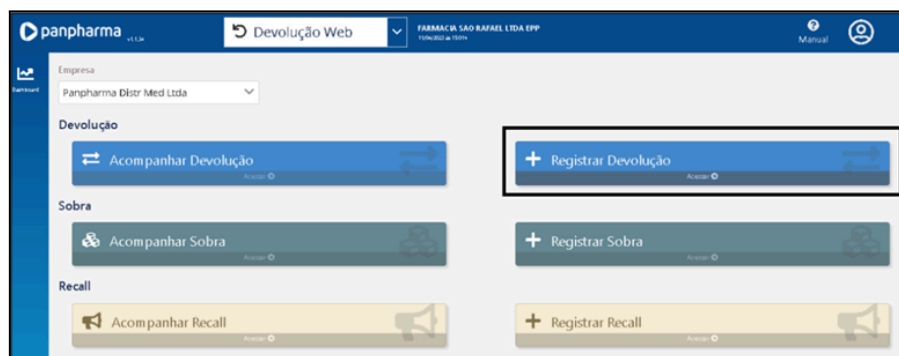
panpharma v1.1.24

Devolução Web

FARMACIA SAO RAFAEL LTDA EPP
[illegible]

Manual

Dashboard

Empresa
Panpharma Distr Med Ltda

Devolução

Acompanhar Devolução
Acessar

Registrar Devolução
Acessar

Sobra

Acompanhar Sobra
Acessar

Registrar Sobra
Acessar

Recall

Acompanhar Recall
Acessar

Registrar Recall
Acessar